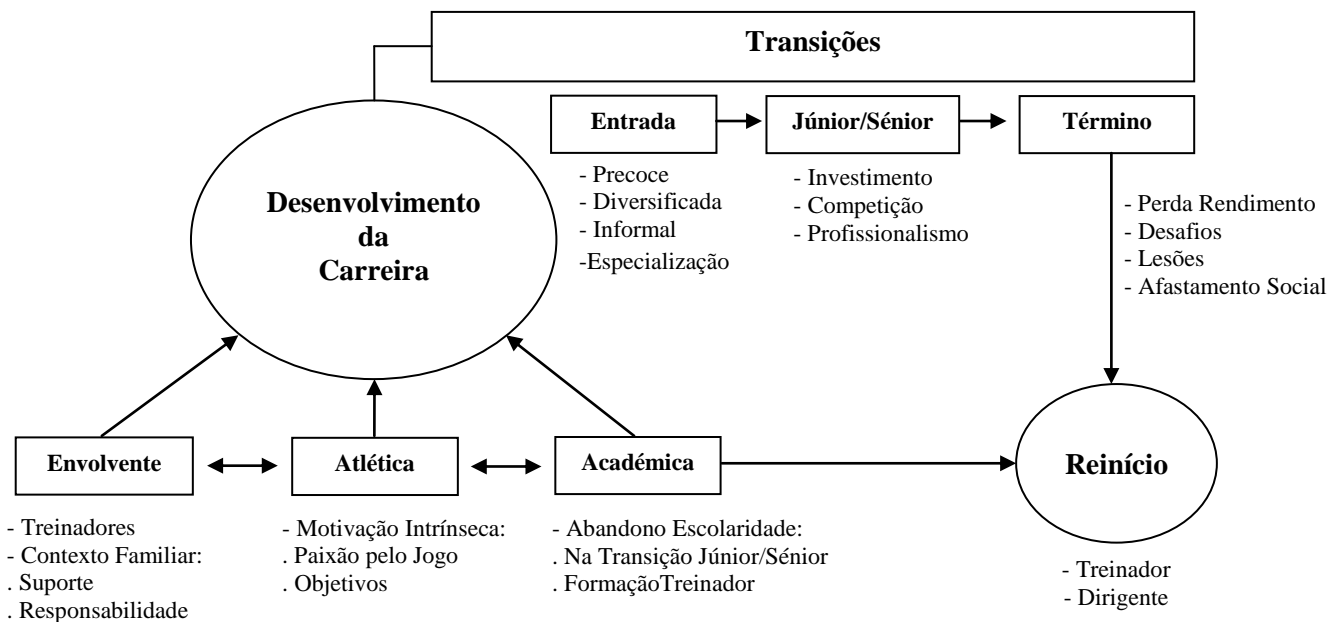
Transições

Desenvolvimento da Carreira

Entrada

- Precoce
- Diversificada
- Informal
-Especialização

Júnior/Sénior

- Investimento
- Competição
- Profissionalismo

Término

- Perda Rendimento
- Desafios
- Lesões
- Afastamento Social

Envolvente

- Treinadores
- Contexto Familiar:
. Suporte
. Responsabilidade

Atlética

- Motivação Intrínseca:
. Paixão pelo Jogo
. Objetivos

Académica

- Abandono Escolaridade:
. Na Transição Júnior/Sénior
. FormaçãoTreinador

Reinício

- Treinador
- Dirigente